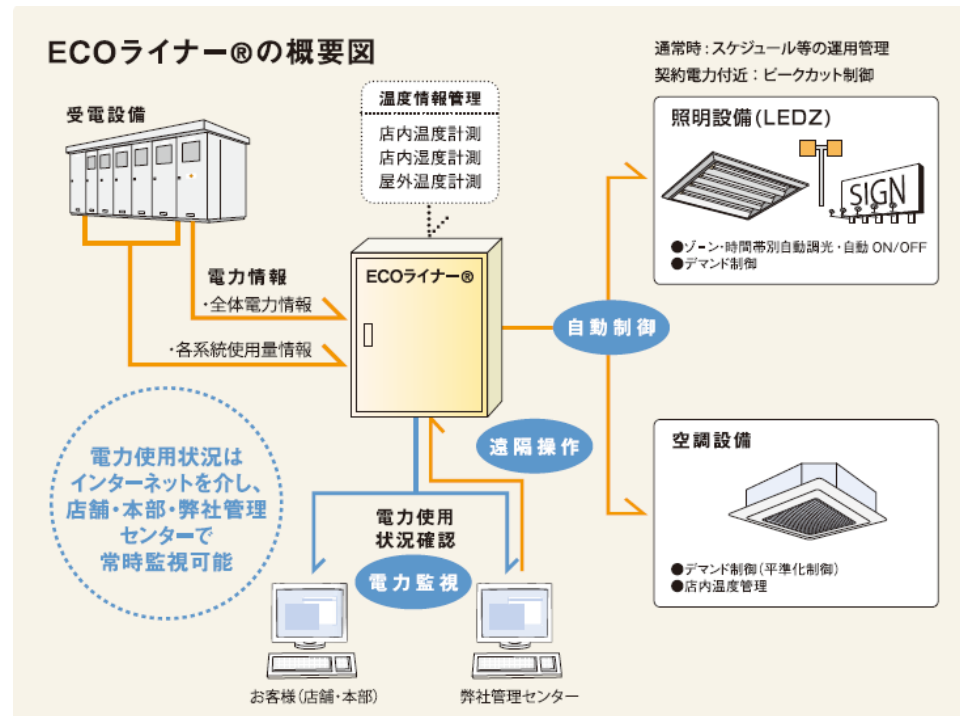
ECOライナー®の概要図

通常時：スケジュール等の運用管理
契約電力付近：ピークカット制御

受電設備

温度情報管理
店内温度計測
店内湿度計測
屋外温度計測

照明設備（LEDZ）

SIGN

●ゾーン・時間帯別自動調光・自動 ON/OFF
●デマンド制御

電力情報
・全体電力情報
・各系統使用量情報

ECOライナー®

自動制御

遠隔操作

空調設備

電力使用状況は
インターネットを介し、
店舗・本部・弊社管理
センターで
常時監視可能

電力使用
状況確認

電力監視

●デマンド制御（平準化制御）
●店内温度管理

お客様（店舗・本部）

弊社管理センター